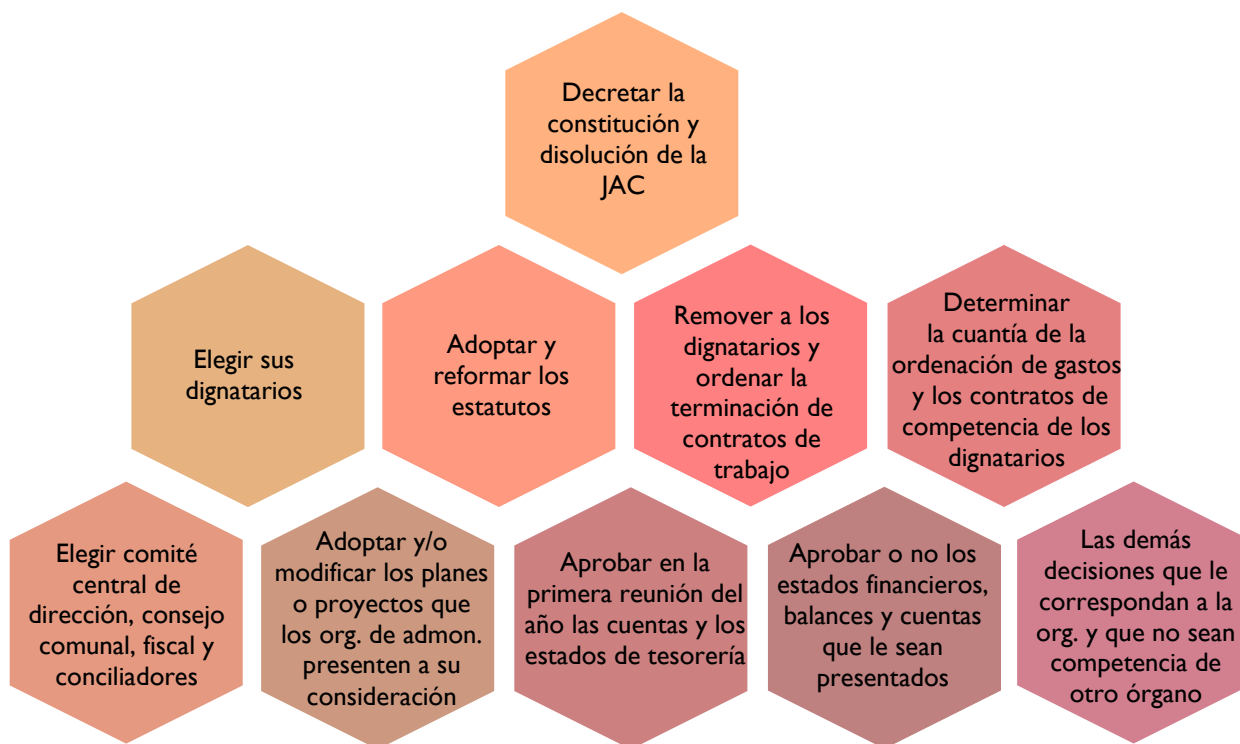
Decretar la constitución y disolución de la JAC

Elegir sus dignatarios

Adoptar y reformar los estatutos

Remover a los dignatarios y ordenar la terminación de contratos de trabajo

Determinar la cuantía de la ordenación de gastos y los contratos de competencia de los dignatarios

Elegir comité central de dirección, consejo comunal, fiscal y conciliadores

Adoptar y/o modificar los planes o proyectos que los org. de admon. presenten a su consideración

Aprobar en la primera reunión del año las cuentas y los estados de tesorería

Aprobar o no los estados financieros, balances y cuentas que le sean presentados

Las demás decisiones que le correspondan a la org. y que no sean competencia de otro órgano